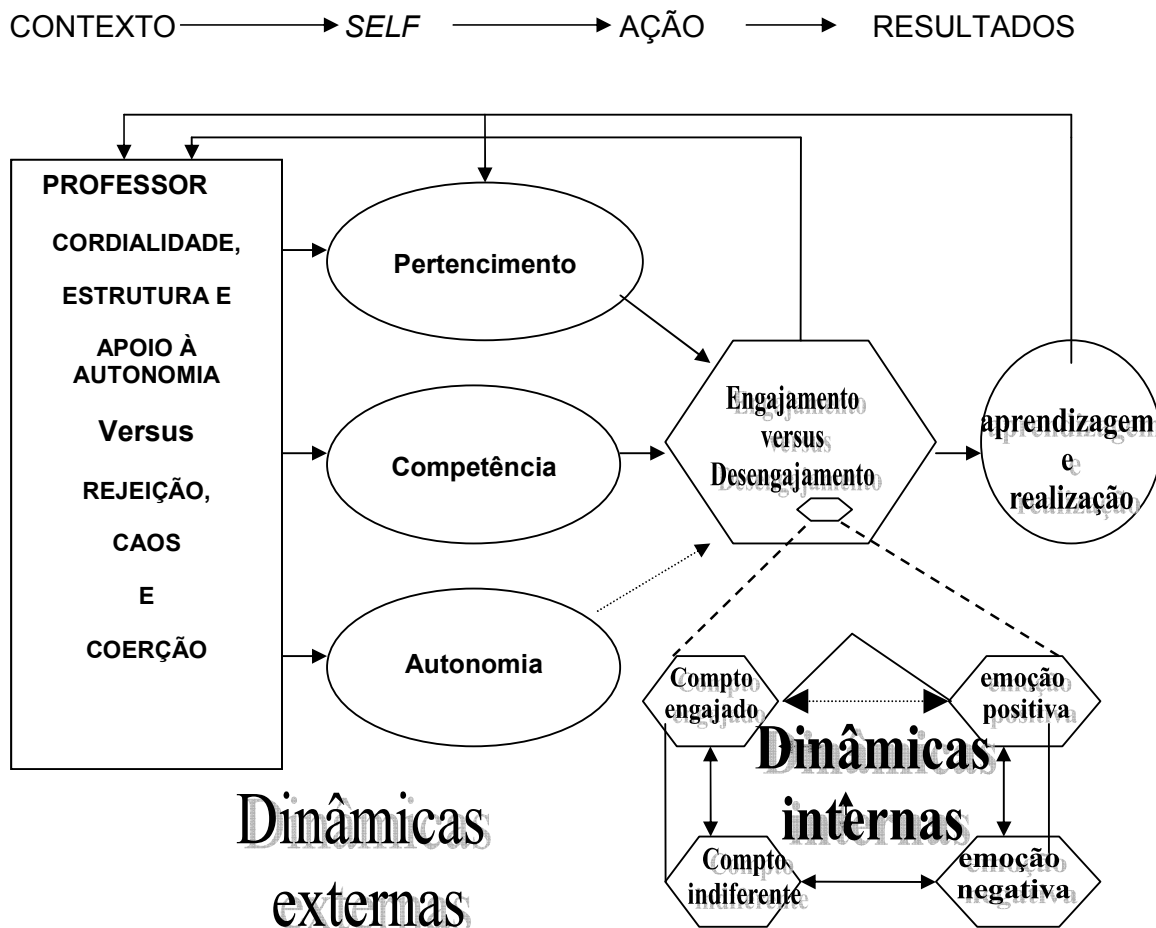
CONTEXTO → *SELF* → AÇÃO → RESULTADOS

PROFESSOR

CORDIALIDADE,

ESTRUTURA E

APOIO À AUTONOMIA

Versus

REJEIÇÃO,

CAOS

E

COERÇÃO

Pertencimento

Competência

Autonomia

Engajamento versus Desengajamento

aprendizagem e realização

Compto engajado

emoção positiva

Dinâmicas internas

Compto indiferente

emoção negativa

Dinâmicas externas